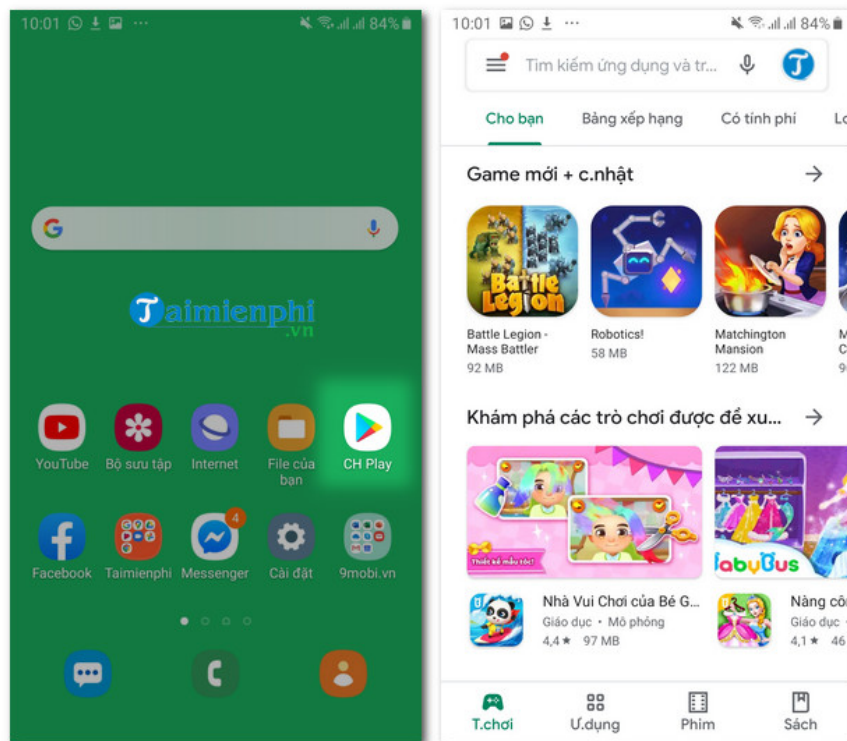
10:01 84%

Taimienphi .vn

YouTube
Bộ sưu tập
Internet
File của bạn
CH Play

Facebook
Taimienphi
4
Messenger
Cài đặt
9mobi.vn

10:01 84%

Tìm kiếm ứng dụng và tr...

Cho bạn
Bảng xếp hạng
Có tính phí
Lo

Game mới + c.nhật

Battle Legion

Battle Legion - Mass Battler
92 MB

Robotics!
58 MB

Matchington Mansion
122 MB

M
C
9

Khám phá các trò chơi được đề xu...

Thiết kế mẫu tóc!

BabyBus

Nhà Vui Chơi của Bé G...
Giáo dục • Mô phỏng
4,4★ 97 MB

Nàng cô
Giáo dục
4,1★ 46

T.chơi
Ư.dụng
Phim
Sách